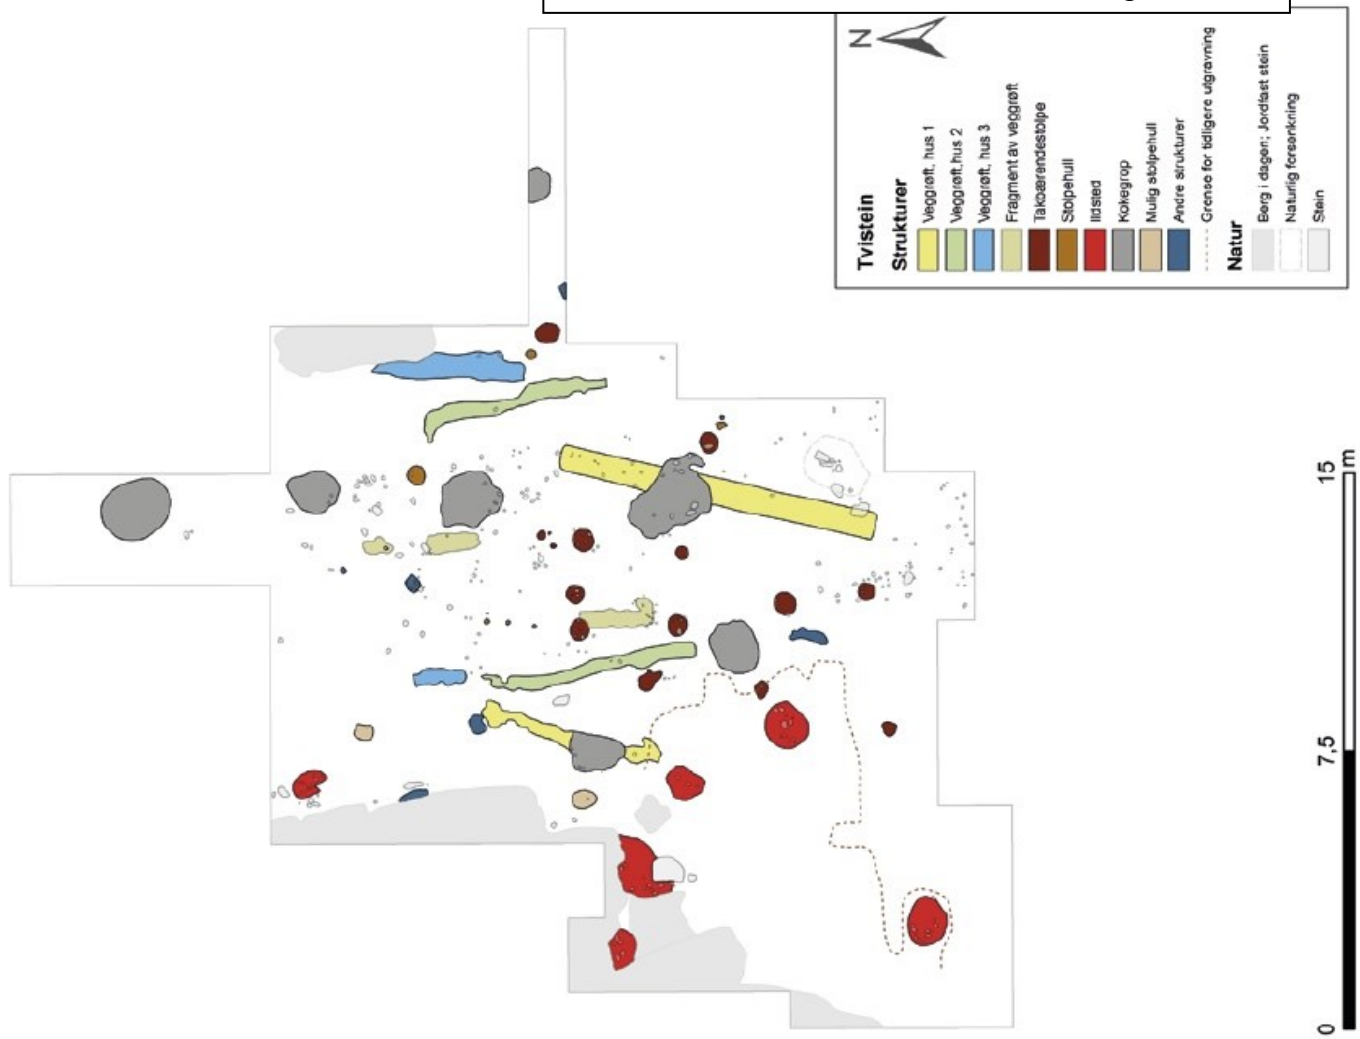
N

Tvistein
Strukturer
Veggrøft, hus 1
Veggrøft, hus 2
Veggrøft, hus 3
Fragment av veggrøft
Takbærendestolpe
Stolpehull
Ildsted
Kokegrop
Mulig stolpehull
Andre strukturer
Grense for tidligere utgravning
Natur
Berg i dagen; Jordfast stein
Naturlig forsenkning
Stein

0
7,5
15
m